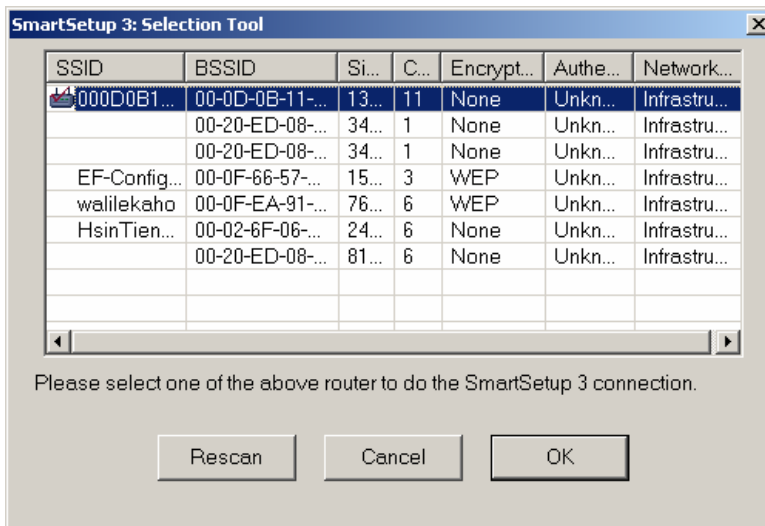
SmartSetup 3: Selection Tool

| SSID | BSSID | Si... | C... | Encrypt... | Authe... | Network... |
|---|---|---|---|---|---|---|
| 000D0B1... | 00-0D-0B-11-... | 13... | 11 | None | Unkn... | Infrastru... |
| | 00-20-ED-08-... | 34... | 1 | None | Unkn... | Infrastru... |
| | 00-20-ED-08-... | 34... | 1 | None | Unkn... | Infrastru... |
| EF-Config... | 00-0F-66-57-... | 15... | 3 | WEP | Unkn... | Infrastru... |
| walilekaho | 00-0F-EA-91-... | 76... | 6 | WEP | Unkn... | Infrastru... |
| HsinTien... | 00-02-6F-06-... | 24... | 6 | None | Unkn... | Infrastru... |
| | 00-20-ED-08-... | 81... | 6 | None | Unkn... | Infrastru... |

Please select one of the above router to do the SmartSetup 3 connection.

Rescan Cancel OK